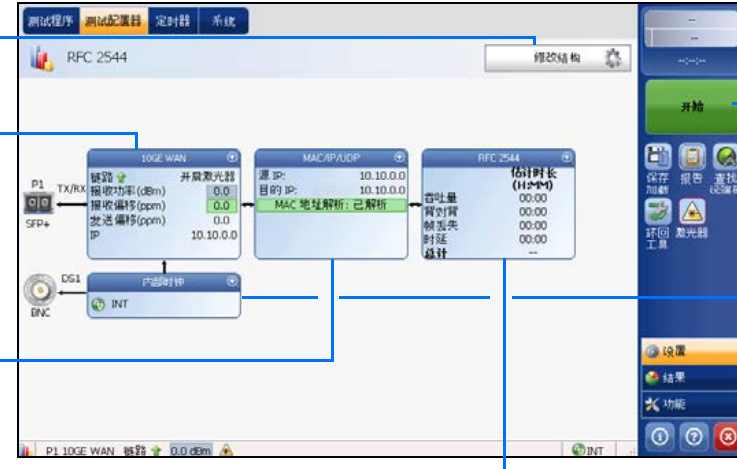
测试程序 测试配置器 定时器 系统

RFC 2544

修改结构

--
--
--:--:--

开始

P1
TX/RX
SFP+

10GE WAN
链路 开启激光器
接收功率(dBm) 0.0
接收偏移(ppm) 0.0
发送偏移(ppm) 0.0
IP 10.10.0.0

MAC/IP/UDP
源 IP: 10.10.0.0
目的 IP: 10.10.0.0
MAC 地址解析：已解析

RFC 2544
估计时长 (H:MM)
吞吐量 00:00
背对背 00:00
帧丢失 00:00
时延 00:00
总计 --

DS1
BNC

内部时钟
INT

保存加载
报告
查找
环回工具
激光器

设置
结果
功能

P1 10GE WAN 链路 0.0 dBm
INT